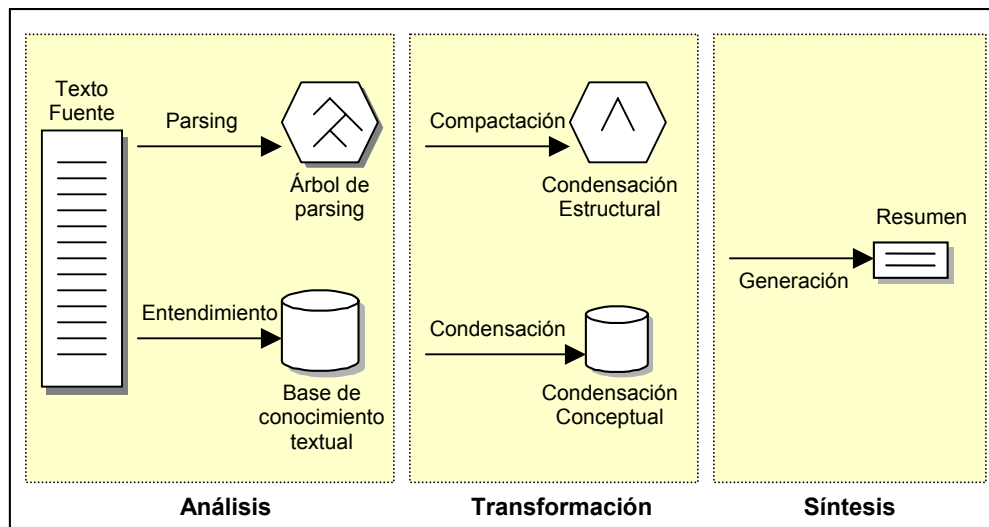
Texto Fuente

Parsing

Árbol de parsing

Entendimiento

Base de conocimiento textual

Análisis

Compactación

Condensación Estructural

Condensación

Condensación Conceptual

Transformación

Resumen

Generación

Síntesis